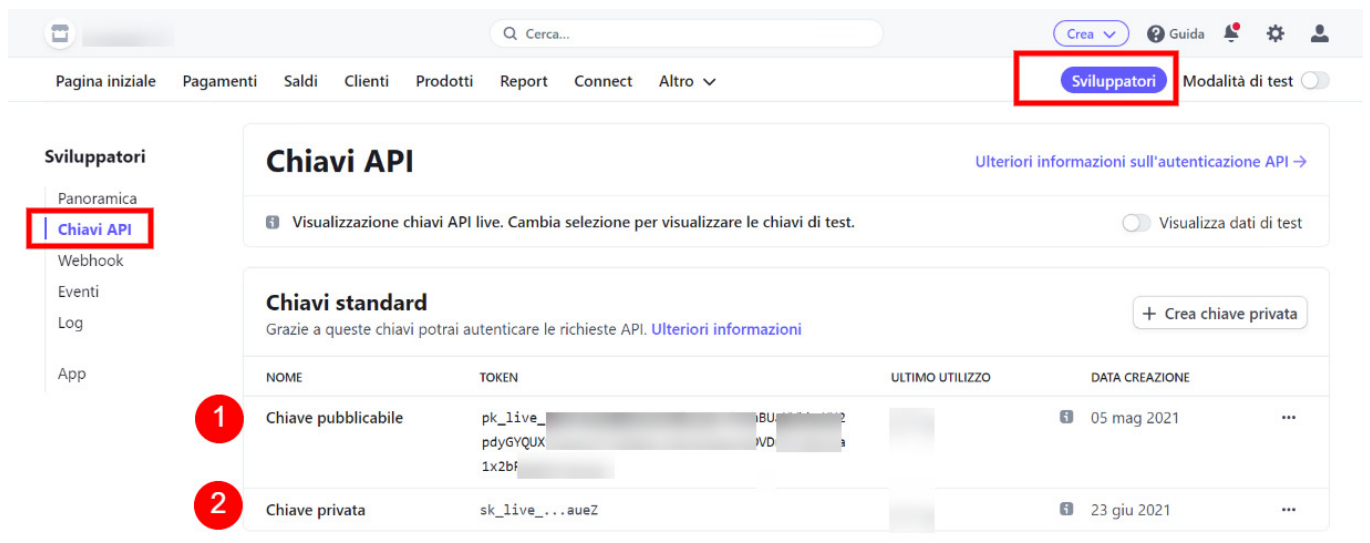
Cerca...

Crea Guida

Pagina iniziale Pagamenti Saldi Clienti Prodotti Report Connect Altro

Sviluppatori Modalità di test

Sviluppatori

Panoramica
Chiavi API
Webhook
Eventi
Log

App

Chiavi API

Ulteriori informazioni sull'autenticazione API →

Visualizzazione chiavi API live. Cambia selezione per visualizzare le chiavi di test.

Visualizza dati di test

Chiavi standard

Grazie a queste chiavi potrai autenticare le richieste API. Ulteriori informazioni

+ Crea chiave privata

| NOME | TOKEN | ULTIMO UTILIZZO | DATA CREAZIONE | |
|---|---|---|---|---|
| Chiave pubblicabile | pk_live_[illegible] pdyGYQUX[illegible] 1x2b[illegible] | | 05 mag 2021 | ··· |
| Chiave privata | sk_live_...aueZ | | 23 giu 2021 | ··· |

1
2